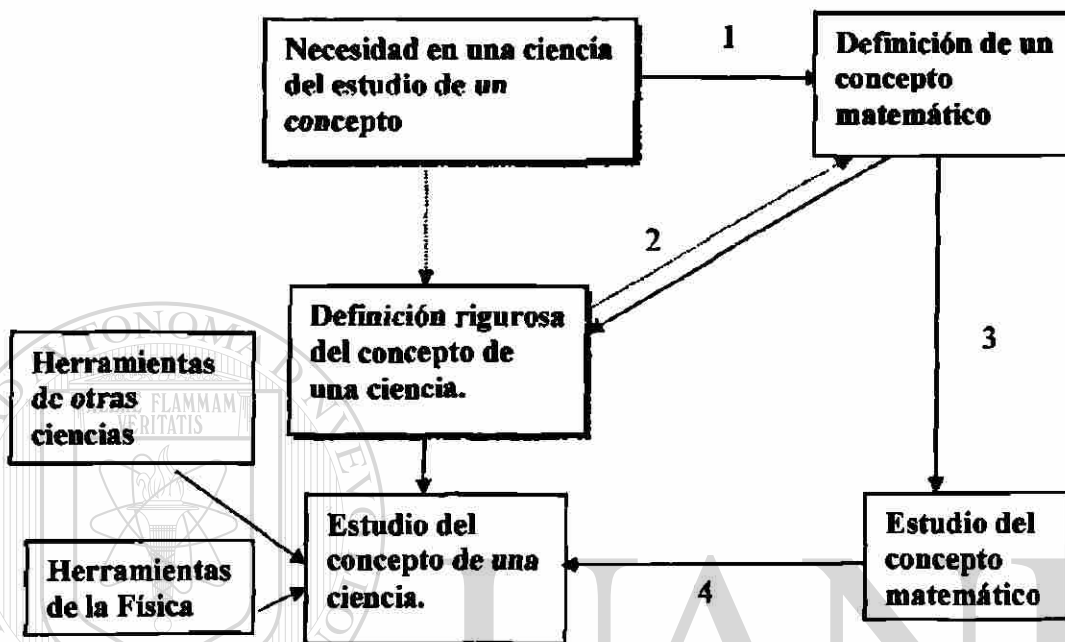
Necesidad en una ciencia del estudio de un concepto

1

Definición de un concepto matemático

2

Definición rigurosa del concepto de una ciencia.

3

Herramientas de otras ciencias

FLAMMAM VERITATIS

Herramientas de la Física

Estudio del concepto de una ciencia.

4

Estudio del concepto matemático